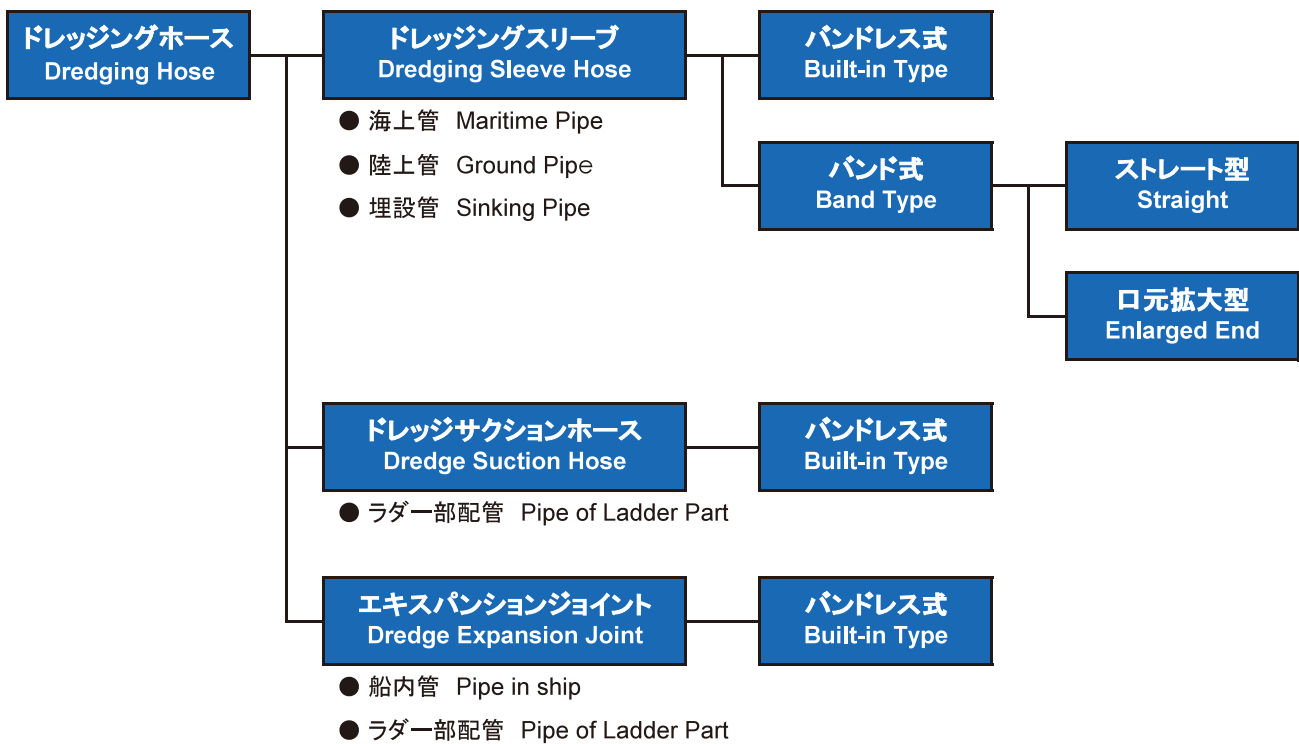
ドレッジングホース
Dredging Hose

ドレッジングスリーブ
Dredging Sleeve Hose

● 海上管 Maritime Pipe
● 陸上管 Ground Pipe
● 埋設管 Sinking Pipe

バンドレス式
Built-in Type

バンド式
Band Type

ストレート型
Straight

口元拡大型
Enlarged End

ドレッジサクションホース
Dredge Suction Hose

● ラダー部配管 Pipe of Ladder Part

バンドレス式
Built-in Type

エキスパンションジョイント
Dredge Expansion Joint

● 船内管 Pipe in ship
● ラダー部配管 Pipe of Ladder Part

バンドレス式
Built-in Type